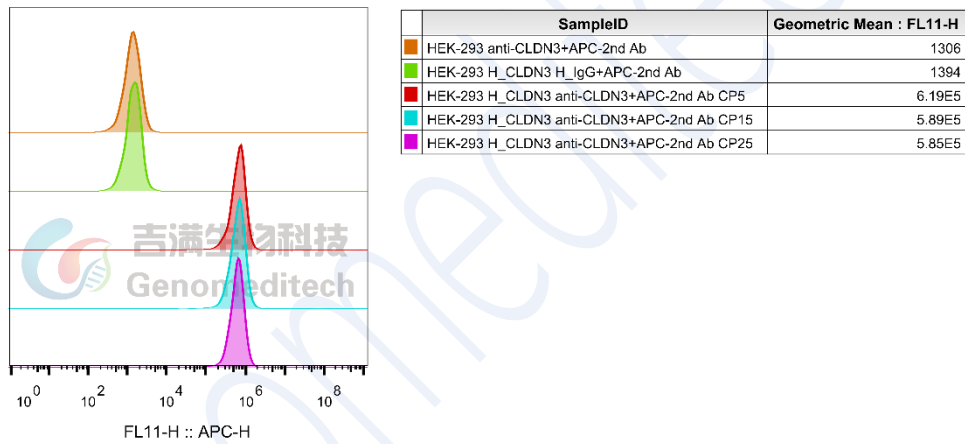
吉满生物科技
Genomeditech

$10^0$ $10^2$ $10^4$ $10^6$ $10^8$

FL11-H :: APC-H

| | SampleID | Geometric Mean : FL11-H |
|---|---|---|
| | HEK-293 anti-CLDN3+APC-2nd Ab | 1306 |
| | HEK-293 H_CLDN3 H_IgG+APC-2nd Ab | 1394 |
| | HEK-293 H_CLDN3 anti-CLDN3+APC-2nd Ab CP5 | 6.19E5 |
| | HEK-293 H_CLDN3 anti-CLDN3+APC-2nd Ab CP15 | 5.89E5 |
| | HEK-293 H_CLDN3 anti-CLDN3+APC-2nd Ab CP25 | 5.85E5 |